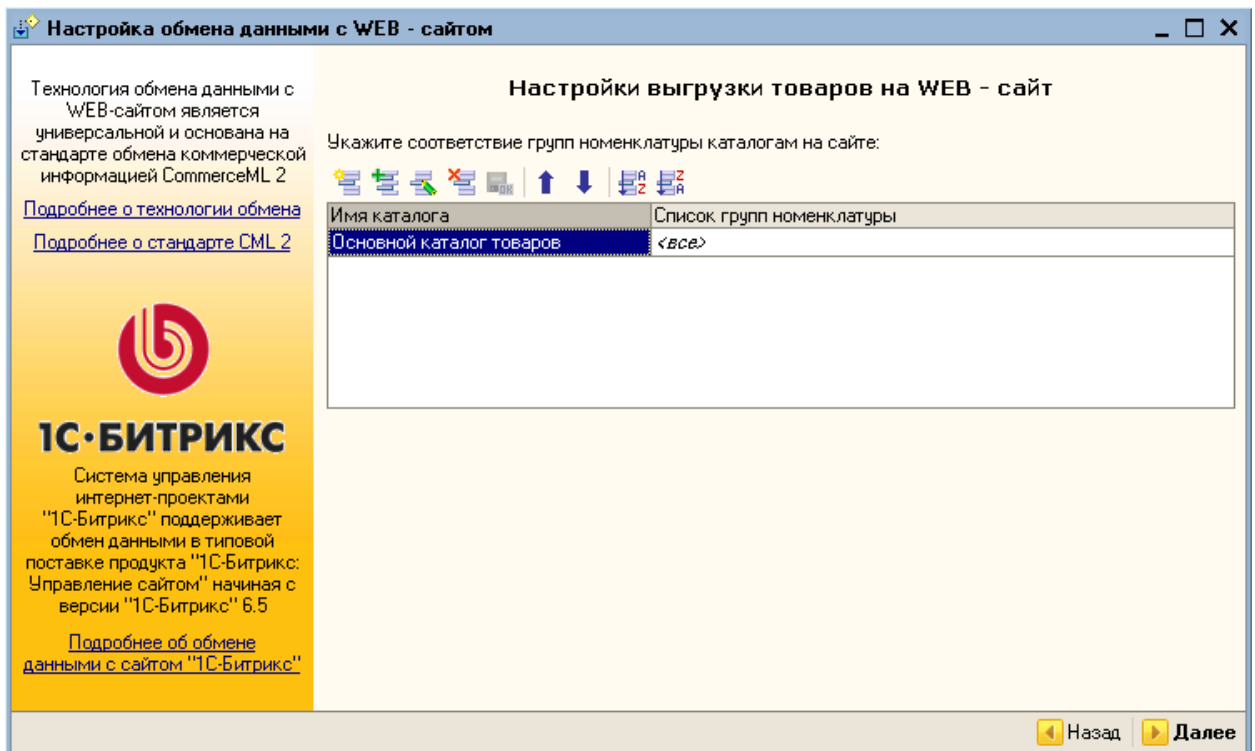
Настройка обмена данными с WEB - сайтом

Технология обмена данными с WEB-сайтом является универсальной и основана на стандарте обмена коммерческой информацией CommerceML 2

Подробнее о технологии обмена

Подробнее о стандарте CML 2

1С·БИТРИКС

Система управления интернет-проектами "1С-Битрикс" поддерживает обмен данными в типовой поставке продукта "1С-Битрикс: Управление сайтом" начиная с версии "1С-Битрикс" 6.5

Подробнее об обмене данными с сайтом "1С-Битрикс"

Настройки выгрузки товаров на WEB - сайт

Укажите соответствие групп номенклатуры каталогам на сайте:

| Имя каталога | Список групп номенклатуры |
|---|---|
| Основной каталог товаров | <все> |

Назад
Далее